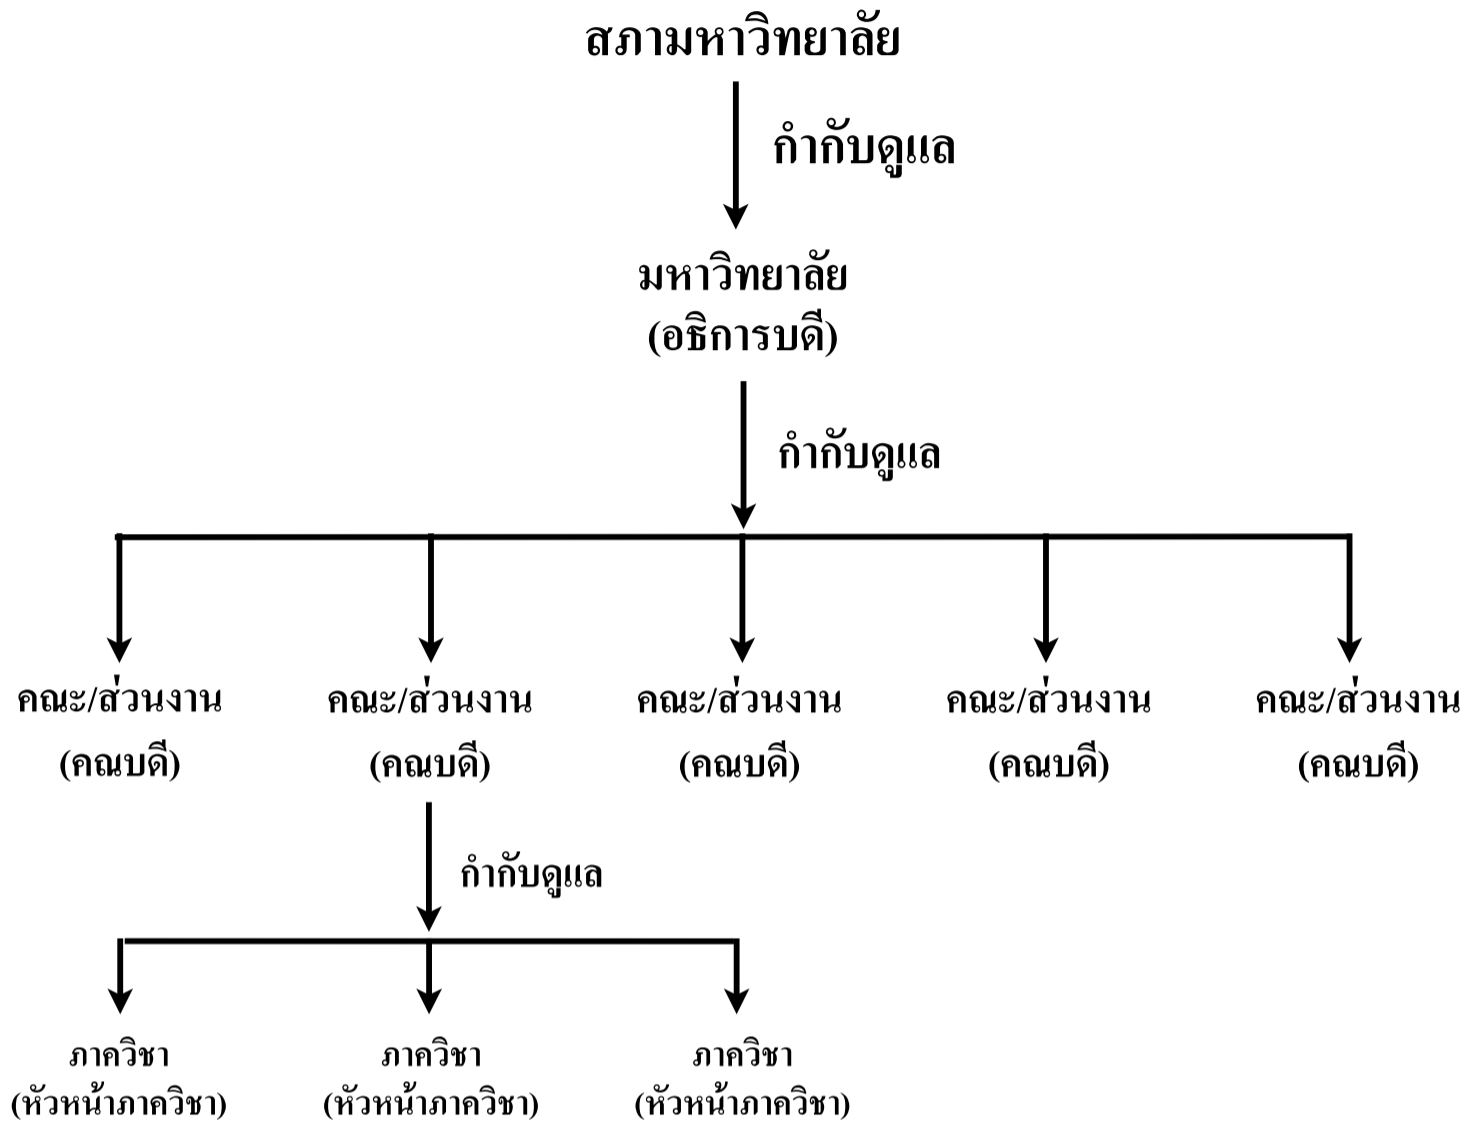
สภามหาวิทยาลัย

กำกับดูแล

มหาวิทยาลัย
(อธิการบดี)

กำกับดูแล

คณะ/ส่วนงาน
(คณบดี)

คณะ/ส่วนงาน
(คณบดี)

คณะ/ส่วนงาน
(คณบดี)

คณะ/ส่วนงาน
(คณบดี)

คณะ/ส่วนงาน
(คณบดี)

กำกับดูแล

ภาควิชา
(หัวหน้าภาควิชา)

ภาควิชา
(หัวหน้าภาควิชา)

ภาควิชา
(หัวหน้าภาควิชา)